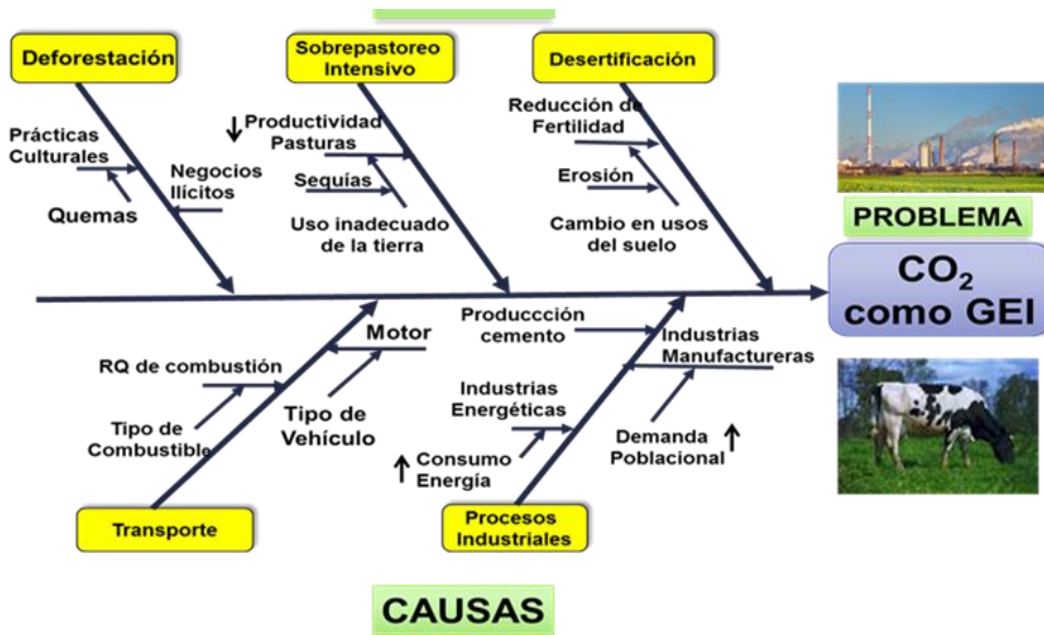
Deforestación

Sobrepastoreo Intensivo

Desertificación

Prácticas Culturales

Quemas

Negocios Ilícitos

↓ Productividad Pasturas

Sequías

Uso inadecuado de la tierra

Reducción de Fertilidad

Erosión

Cambio en usos del suelo

PROBLEMA

$CO_2$ como GEI

Motor

RQ de combustión

Tipo de Combustible

Tipo de Vehículo

Producción cemento

Industrias Manufactureras

Industrias Energéticas

↑ Consumo Energía

Demanda Poblacional ↑

Transporte

Procesos Industriales

CAUSAS